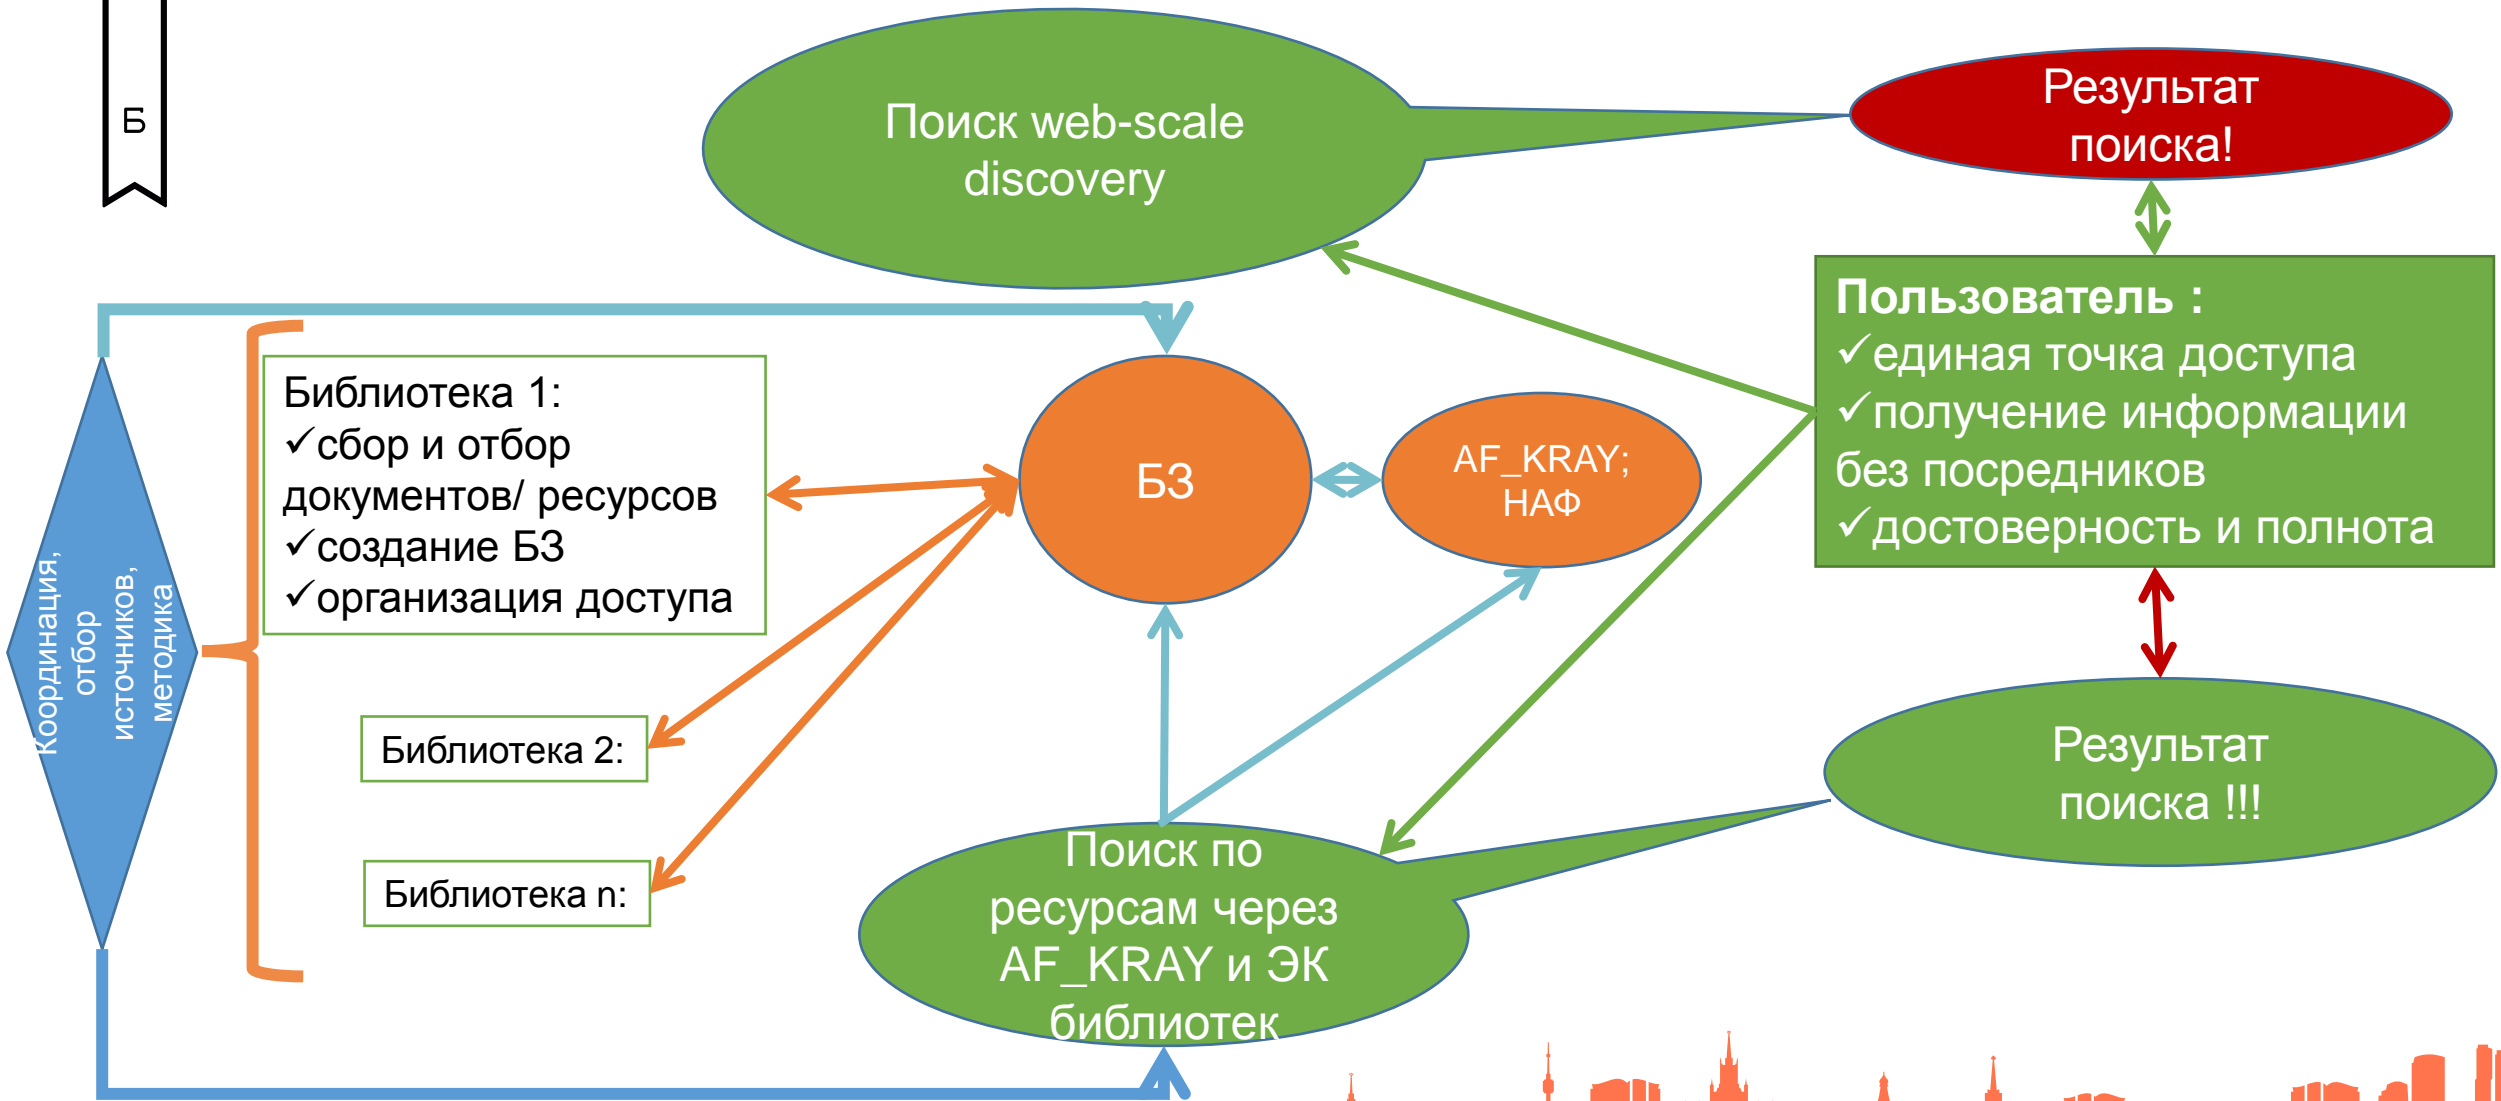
Б

Поиск web-scale discovery

Результат поиска!

Пользователь :
✓единая точка доступа
✓получение информации без посредников
✓достоверность и полнота

Координация, отбор источников, методика

Библиотека 1:
✓сбор и отбор документов/ ресурсов
✓создание БЗ
✓организация доступа

БЗ

AF_KRAY; НАФ

Библиотека 2:

Библиотека n:

Результат поиска !!!

Поиск по ресурсам через AF_KRAY и ЭК библиотек